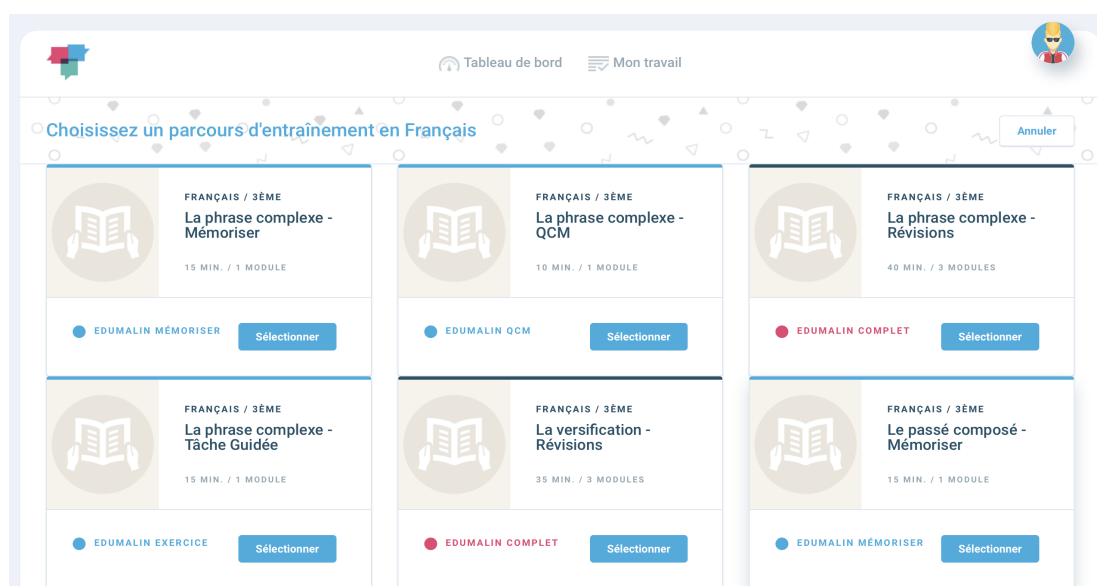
Tableau de bord Mon travail

Choisissez un parcours d'entraînement en Français

Annuler

FRANÇAIS / 3ÈME
La phrase complexe - Mémoriser
15 MIN. / 1 MODULE
EDUMALIN MÉMORISER
Sélectionner

FRANÇAIS / 3ÈME
La phrase complexe - QCM
10 MIN. / 1 MODULE
EDUMALIN QCM
Sélectionner

FRANÇAIS / 3ÈME
La phrase complexe - Révisions
40 MIN. / 3 MODULES
EDUMALIN COMPLET
Sélectionner

FRANÇAIS / 3ÈME
La phrase complexe - Tâche Guidée
15 MIN. / 1 MODULE
EDUMALIN EXERCICE
Sélectionner

FRANÇAIS / 3ÈME
La versification - Révisions
35 MIN. / 3 MODULES
EDUMALIN COMPLET
Sélectionner

FRANÇAIS / 3ÈME
Le passé composé - Mémoriser
15 MIN. / 1 MODULE
EDUMALIN MÉMORISER
Sélectionner